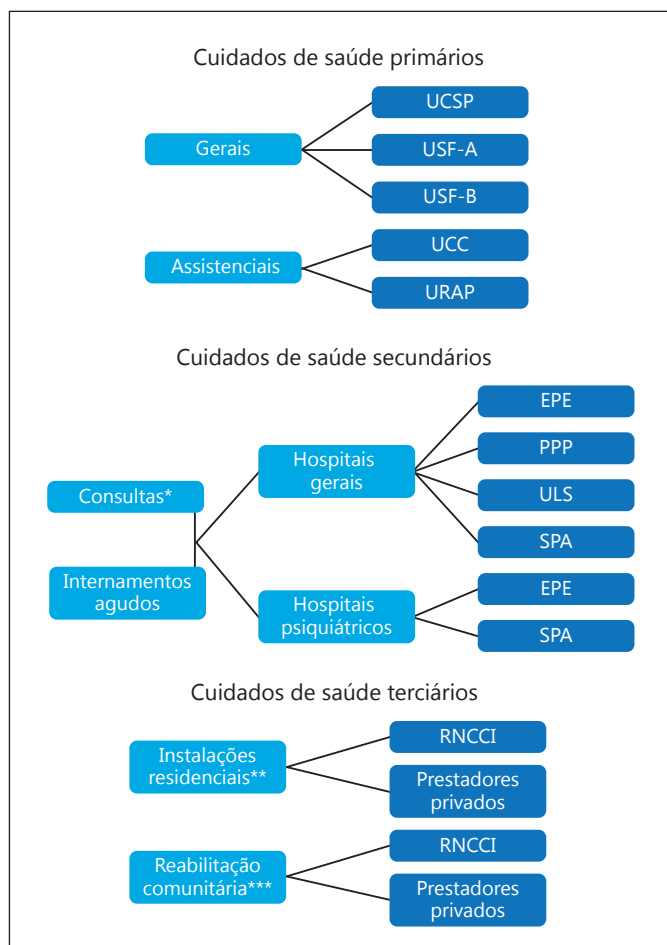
Cuidados de saúde primários

Gerais

UCSP

USF-A

USF-B

Assistenciais

UCC

URAP

Cuidados de saúde secundários

Consultas*

Internamentos agudos

Hospitais gerais

EPE

PPP

ULS

SPA

Hospitais psiquiátricos

EPE

SPA

Cuidados de saúde terciários

Instalações residenciais**

RNCCI

Prestadores privados

Reabilitação comunitária***

RNCCI

Prestadores privados